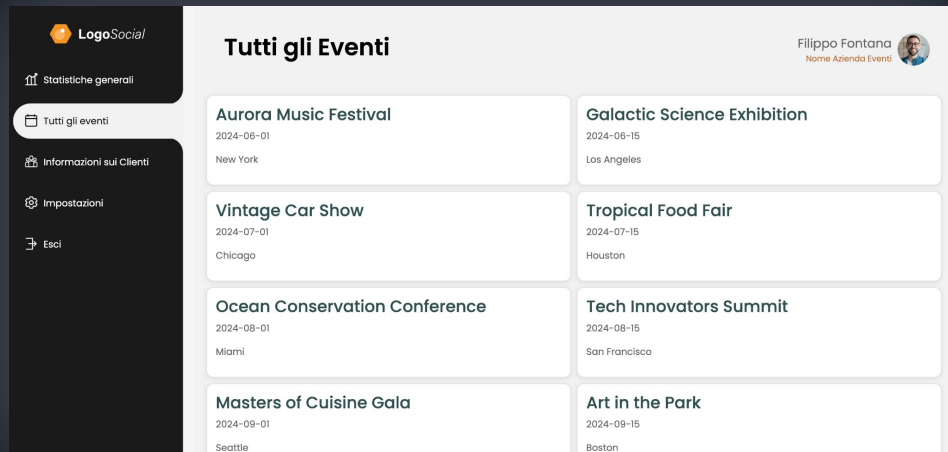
LogoSocial

Statistiche generali

Tutti gli eventi

Informazioni sui Clienti

Impostazioni

Esci

Tutti gli Eventi

Filippo Fontana
Nome Azienda Eventi

Aurora Music Festival
2024-06-01
New York

Galactic Science Exhibition
2024-06-15
Los Angeles

Vintage Car Show
2024-07-01
Chicago

Tropical Food Fair
2024-07-15
Houston

Ocean Conservation Conference
2024-08-01
Miami

Tech Innovators Summit
2024-08-15
San Francisco

Masters of Cuisine Gala
2024-09-01
Seattle

Art in the Park
2024-09-15
Boston